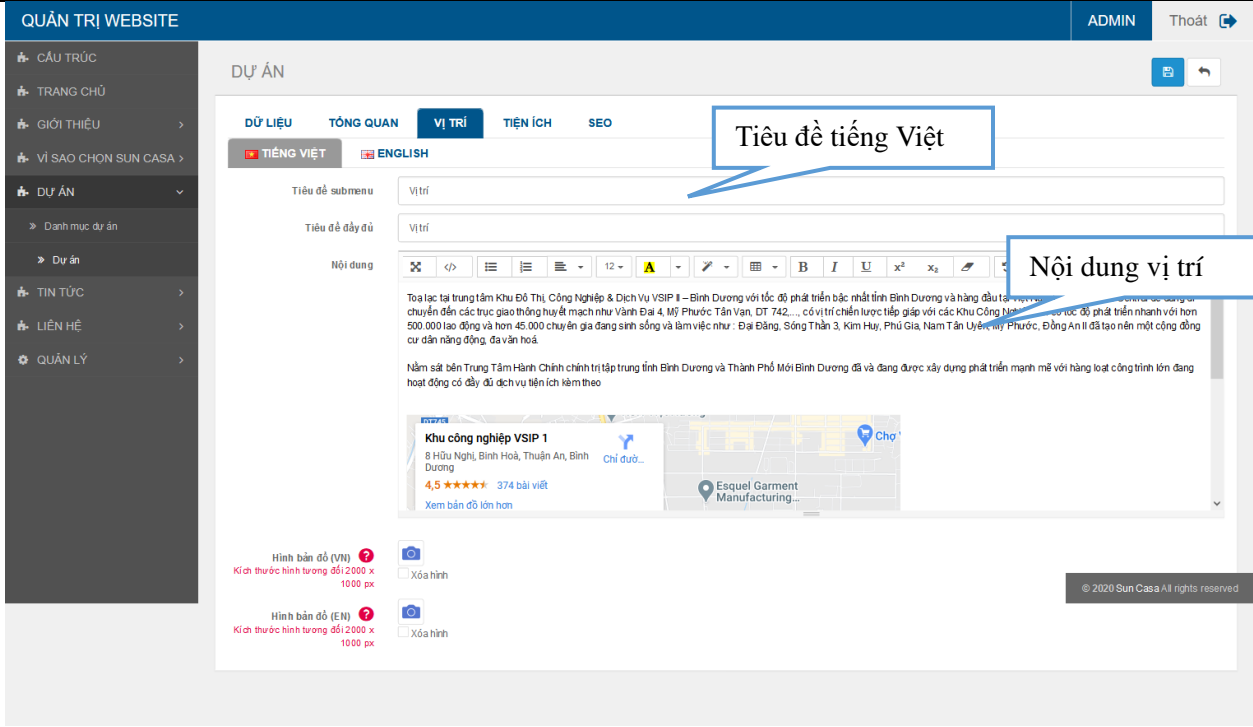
QUẢN TRỊ WEBSITE

ADMIN

Thoát

CẤU TRÚC

TRANG CHỦ

GIỚI THIỆU

VÌ SAO CHỌN SUN CASA

DỰ ÁN

Danh mục dự án

Dự án

TIN TỨC

LIÊN HỆ

QUẢN LÝ

DỰ ÁN

DỮ LIỆU

TỔNG QUAN

VỊ TRÍ

TIỆN ÍCH

SEO

TIẾNG VIỆT

ENGLISH

Tiêu đề tiếng Việt

Tiêu đề submenu

Vị trí

Tiêu đề đầy đủ

Vị trí

Nội dung

12

Nội dung vị trí

Toạ lạc tại trung tâm Khu Đô Thị, Công Nghiệp & Dịch Vụ VSIP II – Bình Dương với tốc độ phát triển bậc nhất tỉnh Bình Dương và hàng đầu tại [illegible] chuyển đến các trục giao thông huyết mạch như Vành Đai 4, Mỹ Phước Tân Vạn, DT 742,..., có vị trí chiến lược tiếp giáp với các Khu Công Ng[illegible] tốc độ phát triển nhanh với hơn 500.000 lao động và hơn 45.000 chuyên gia đang sinh sống và làm việc như : Đại Đăng, Sóng Thần 3, Kim Huy, Phú Gia, Nam Tân Uyên, Mỹ Phước, Đồng An II đã tạo nên một cộng đồng cư dân năng động, đa văn hoá.

Nằm sát bên Trung Tâm Hành Chính chính trị tập trung tỉnh Bình Dương và Thành Phố Mới Bình Dương đã và đang được xây dựng phát triển mạnh mẽ với hàng loạt công trình lớn đang hoạt động có đầy đủ dịch vụ tiện ích kèm theo

Khu công nghiệp VSIP 1
8 Hữu Nghị, Bình Hoà, Thuận An, Bình Dương
4,5 ★★★★★ 374 bài viết
Xem bản đồ lớn hơn
Chỉ đường
Chợ
Esquel Garment Manufacturing...

Hình bản đồ (VN)
Kích thước hình tương đối 2000 x 1000 px
Xóa hình

Hình bản đồ (EN)
Kích thước hình tương đối 2000 x 1000 px
Xóa hình

© 2020 Sun Casa All rights reserved